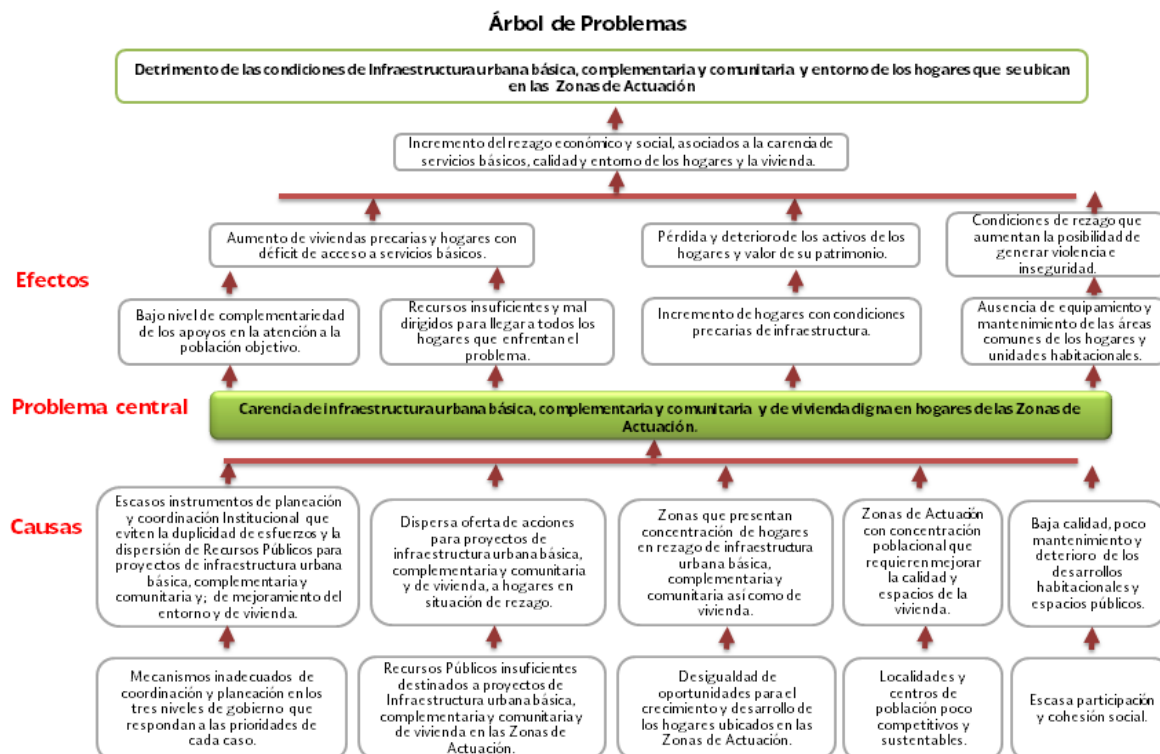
Árbol de Problemas

Detrimento de las condiciones de Infraestructura urbana básica, complementaria y comunitaria y entorno de los hogares que se ubican en las Zonas de Actuación

Incremento del rezago económico y social, asociados a la carencia de servicios básicos, calidad y entorno de los hogares y la vivienda.

Efectos

Aumento de viviendas precarias y hogares con déficit de acceso a servicios básicos.

Pérdida y deterioro de los activos de los hogares y valor de su patrimonio.

Condiciones de rezago que aumentan la posibilidad de generar violencia e inseguridad.

Bajo nivel de complementariedad de los apoyos en la atención a la población objetivo.

Recursos insuficientes y mal dirigidos para llegar a todos los hogares que enfrentan el problema.

Incremento de hogares con condiciones precarias de infraestructura.

Ausencia de equipamiento y mantenimiento de las áreas comunes de los hogares y unidades habitacionales.

Problema central

Carencia de infraestructura urbana básica, complementaria y comunitaria y de vivienda digna en hogares de las Zonas de Actuación.

Causas

Escasos instrumentos de planeación y coordinación Institucional que eviten la duplicidad de esfuerzos y la dispersión de Recursos Públicos para proyectos de infraestructura urbana básica, complementaria y comunitaria y; de mejoramiento del entorno y de vivienda.

Dispersa oferta de acciones para proyectos de infraestructura urbana básica, complementaria y comunitaria y de vivienda, a hogares en situación de rezago.

Zonas que presentan concentración de hogares en rezago de infraestructura urbana básica, complementaria y comunitaria así como de vivienda.

Zonas de Actuación con concentración poblacional que requieren mejorar la calidad y espacios de la vivienda.

Baja calidad, poco mantenimiento y deterioro de los desarrollos habitacionales y espacios públicos.

Mecanismos inadecuados de coordinación y planeación en los tres niveles de gobierno que respondan a las prioridades de cada caso.

Recursos Públicos insuficientes destinados a proyectos de Infraestructura urbana básica, complementaria y comunitaria y de vivienda en las Zonas de Actuación.

Desigualdad de oportunidades para el crecimiento y desarrollo de los hogares ubicados en las Zonas de Actuación.

Localidades y centros de población poco competitivos y sustentables.

Escasa participación y cohesión social.